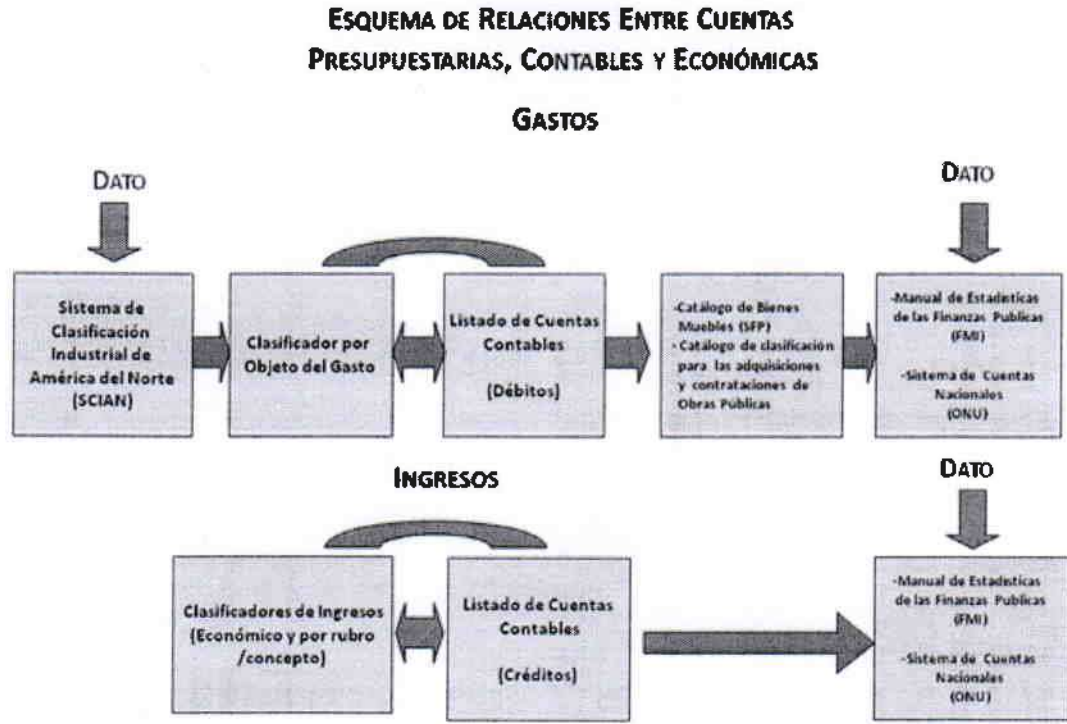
ESQUEMA DE RELACIONES ENTRE CUENTAS PRESUPUESTARIAS, CONTABLES Y ECONÓMICAS

GASTOS

DATO

DATO

Sistema de Clasificación Industrial de América del Norte (SCIAN)

Clasificador por Objeto del Gasto

Listado de Cuentas Contables

(Débitos)

-Catálogo de Bienes Muebles (SFP)
- Catálogo de clasificación para las adquisiciones y contrataciones de Obras Públicas

-Manual de Estadísticas de las Finanzas Publicas (FMI)

-Sistema de Cuentas Nacionales (ONU)

INGRESOS

DATO

Clasificadores de Ingresos (Económico y por rubro /concepto)

Listado de Cuentas Contables

(Créditos)

-Manual de Estadísticas de las Finanzas Publicas (FMI)

-Sistema de Cuentas Nacionales (ONU)